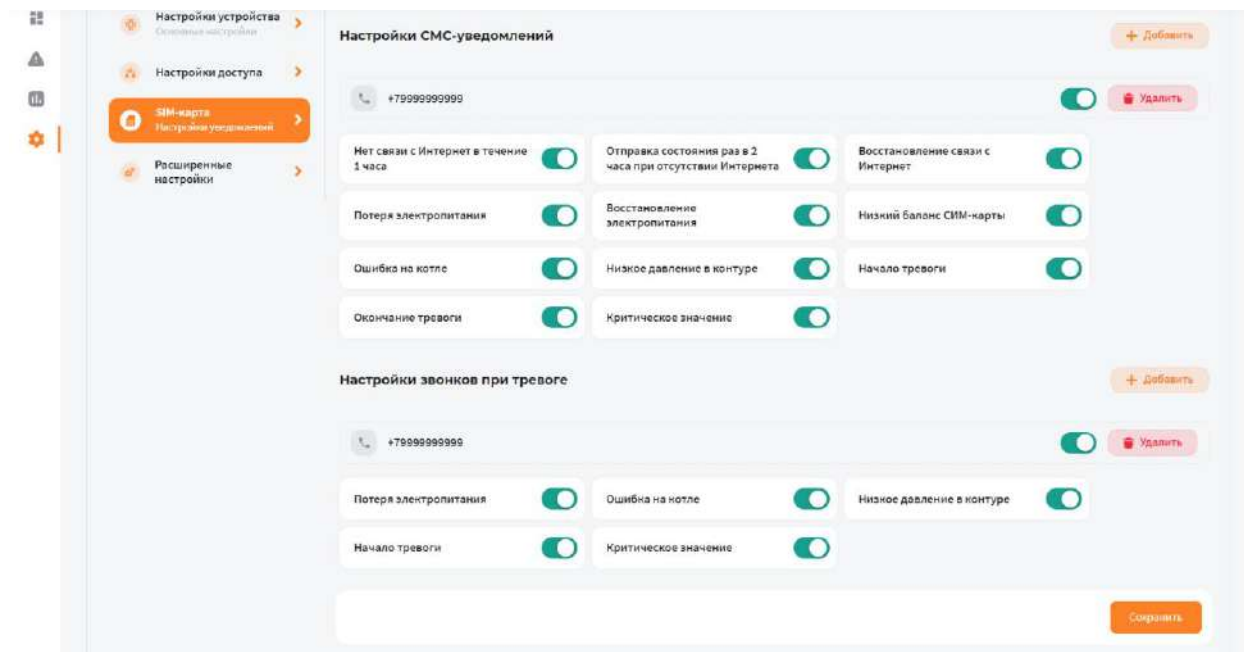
Настройки устройства
Основные настройки

Настройки доступа

SIM-карта
Настройки уведомлений

Расширенные настройки

Настройки СМС-уведомлений

+ Добавить

+79999999999

Удалить

Нет связи с Интернет в течение 1 часа

Отправка состояния раз в 2 часа при отсутствии Интернета

Восстановление связи с Интернет

Потеря электропитания

Восстановление электропитания

Низкий баланс СИМ-карты

Ошибка на котле

Низкое давление в контуре

Начало тревоги

Окончание тревоги

Критическое значение

Настройки звонков при тревоге

+ Добавить

+79999999999

Удалить

Потеря электропитания

Ошибка на котле

Низкое давление в контуре

Начало тревоги

Критическое значение

Сохранить